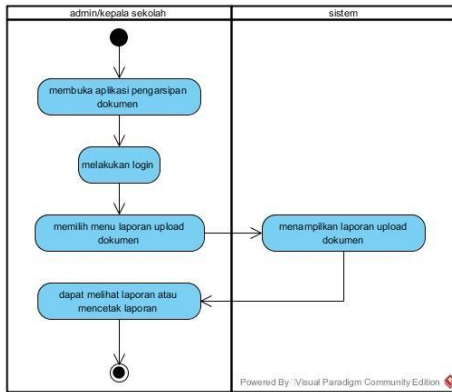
admin/kepala sekolah

sistem

membuka aplikasi pengarsipan dokumen

melakukan login

memilih menu laporan upload dokumen

menampilkan laporan upload dokumen

dapat melihat laporan atau mencetak laporan

Powered By Visual Paradigm Community Edition